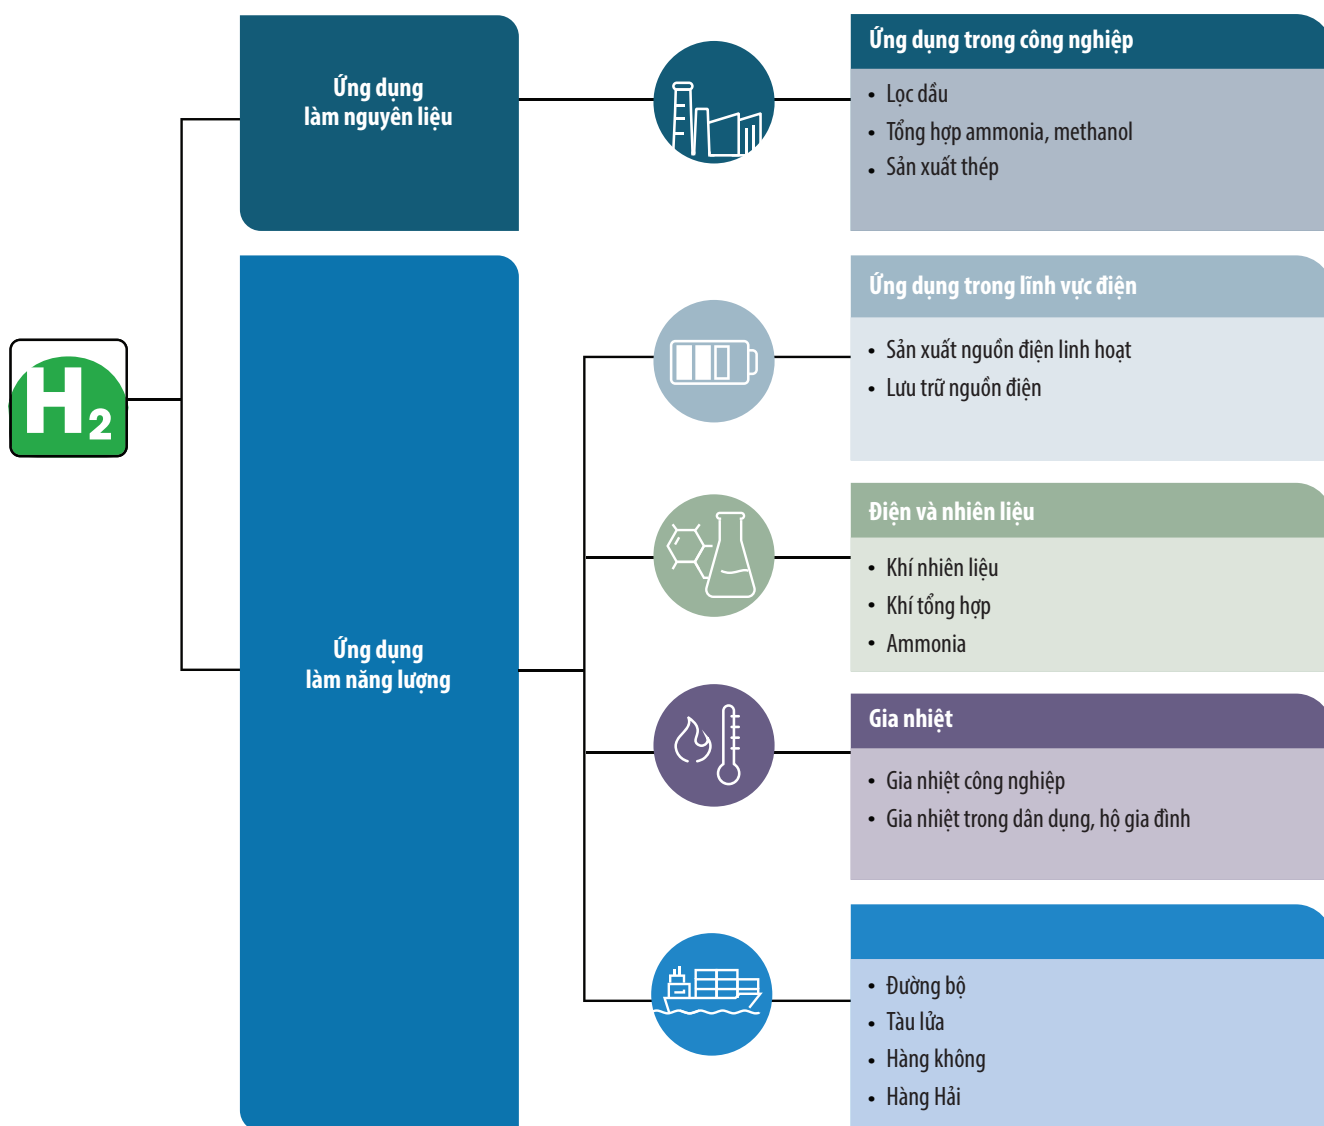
$H_2$

Ứng dụng làm nguyên liệu

Ứng dụng làm năng lượng

Ứng dụng trong công nghiệp

- Lọc dầu
- Tổng hợp ammonia, methanol
- Sản xuất thép

Ứng dụng trong lĩnh vực điện

- Sản xuất nguồn điện linh hoạt
- Lưu trữ nguồn điện

Điện và nhiên liệu

- Khí nhiên liệu
- Khí tổng hợp
- Ammonia

Gia nhiệt

- Gia nhiệt công nghiệp
- Gia nhiệt trong dân dụng, hộ gia đình

- Đường bộ
- Tàu lửa
- Hàng không
- Hàng Hải